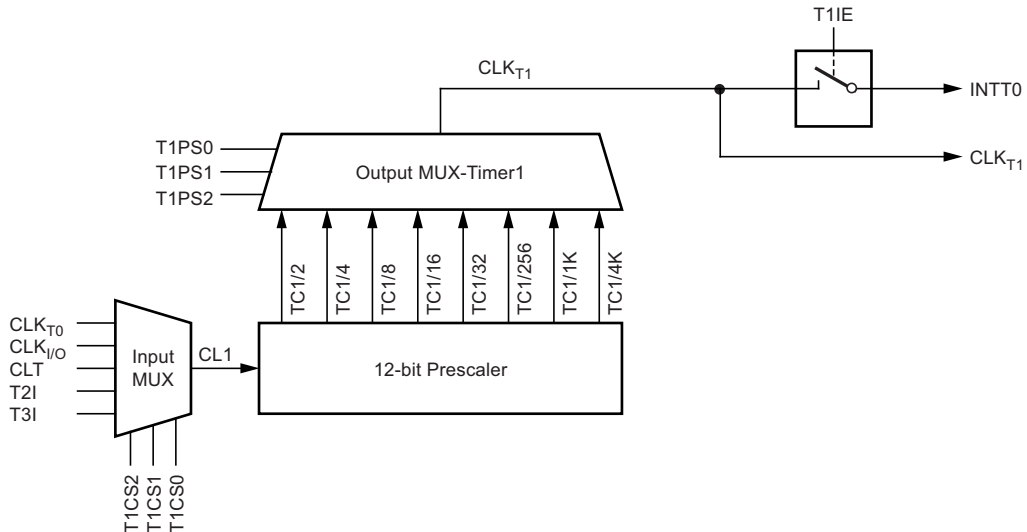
T1IE

$CLK_{T1}$

INTT0

T1PS0
T1PS1
T1PS2

Output MUX-Timer1

$CLK_{T1}$

TC1/2
TC1/4
TC1/8
TC1/16
TC1/32
TC1/256
TC1/1K
TC1/4K

$CLK_{T0}$
$CLK_{I/O}$
CLT
T2I
T3I

Input MUX

CL1

12-bit Prescaler

T1CS2
T1CS1
T1CS0